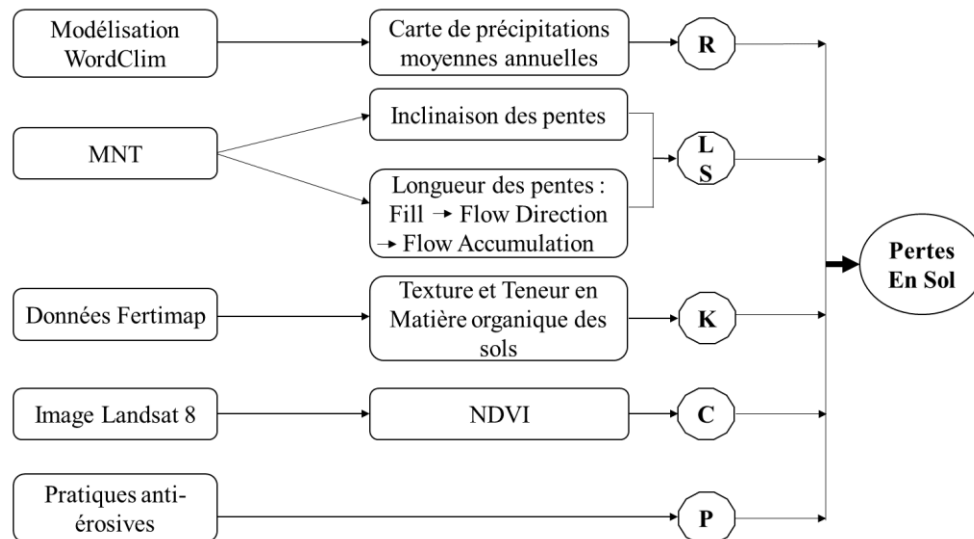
Modélisation WordClim

Carte de précipitations moyennes annuelles

R

MNT

Inclinaison des pentes

Longueur des pentes : Fill → Flow Direction → Flow Accumulation

L S

Données Fertimap

Texture et Teneur en Matière organique des sols

K

Image Landsat 8

NDVI

C

Pratiques anti-érosives

P

Pertes En Sol